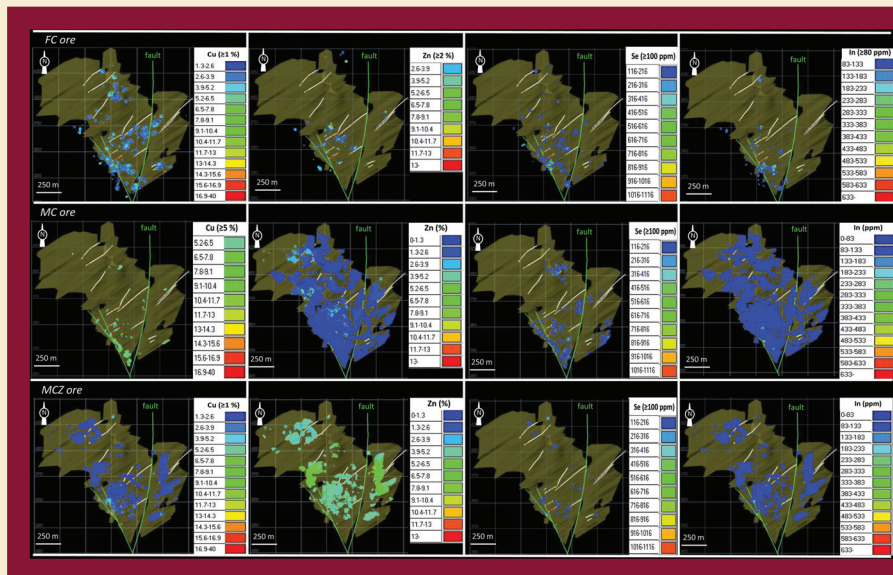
FC ore

N
fault
Cu (≥1 %)
1.3-2.6
2.6-3.9
3.9-5.2
5.2-6.5
6.5-7.8
7.8-9.1
9.1-10.4
10.4-11.7
11.7-13
13-14.3
14.3-15.6
15.6-16.9
16.9-40
250 m

N
Zn (≥2 %)
2.6-3.9
3.9-5.2
5.2-6.5
6.5-7.8
7.8-9.1
9.1-10.4
10.4-11.7
11.7-13
13-
250 m

N
fault
Se (≥100 ppm)
116-216
216-316
316-416
416-516
516-616
616-716
716-816
816-916
916-1016
1016-1116
250 m

N
fault
In (≥80 ppm)
83-133
133-183
183-233
233-283
283-333
333-383
383-433
433-483
483-533
533-583
583-633
633-
250 m

MC ore

N
fault
Cu (≥5 %)
5.2-6.5
6.5-7.8
7.8-9.1
9.1-10.4
10.4-11.7
11.7-13
13-14.3
14.3-15.6
15.6-16.9
16.9-40
250 m

N
Zn (%)
0-1.3
1.3-2.6
2.6-3.9
3.9-5.2
5.2-6.5
6.5-7.8
7.8-9.1
9.1-10.4
10.4-11.7
11.7-13
13-
250 m

N
fault
Se (≥100 ppm)
116-216
216-316
316-416
416-516
516-616
616-716
716-816
816-916
916-1016
1016-1116
250 m

N
fault
In (ppm)
0-83
83-133
133-183
183-233
233-283
283-333
333-383
383-433
433-483
483-533
533-583
583-633
633-
250 m

MCZ ore

N
fault
Cu (≥1 %)
1.3-2.6
2.6-3.9
3.9-5.2
5.2-6.5
6.5-7.8
7.8-9.1
9.1-10.4
10.4-11.7
11.7-13
13-14.3
14.3-15.6
15.6-16.9
16.9-40
250 m

N
fault
Zn (%)
0-1.3
1.3-2.6
2.6-3.9
3.9-5.2
5.2-6.5
6.5-7.8
7.8-9.1
9.1-10.4
10.4-11.7
11.7-13
13-
250 m

N
fault
Se (≥100 ppm)
116-216
216-316
316-416
416-516
516-616
616-716
716-816
816-916
916-1016
1016-1116
250 m

N
fault
In (ppm)
0-83
83-133
133-183
183-233
233-283
283-333
333-383
383-433
433-483
483-533
533-583
583-633
633-
250 m